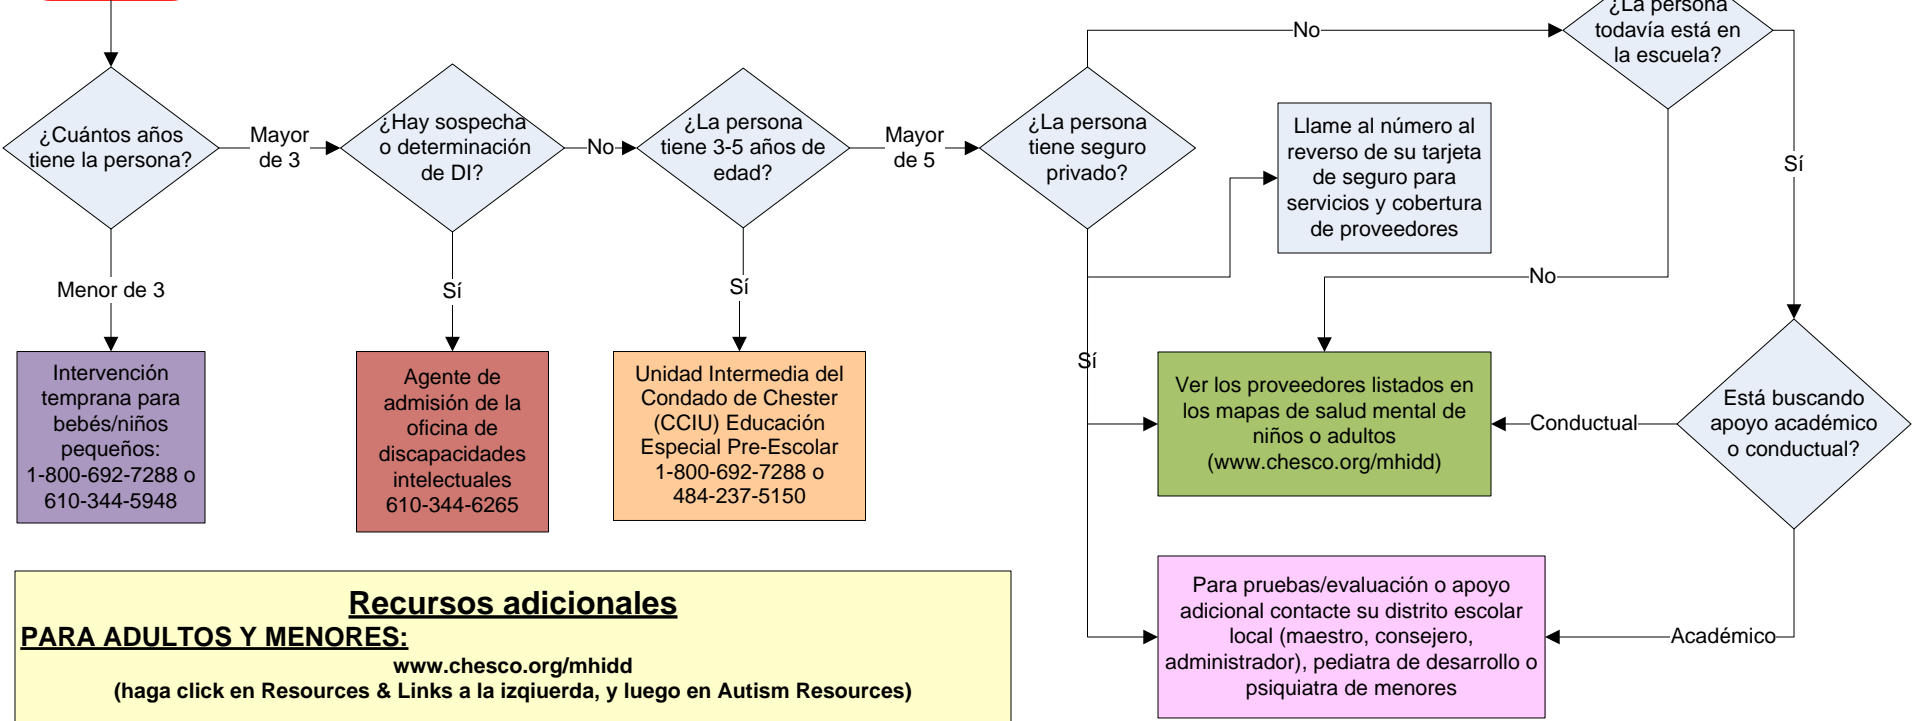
¿Cuántos años tiene la persona?

Mayor de 3

Menor de 3

Intervención temprana para bebés/niños pequeños: 1-800-692-7288 o 610-344-5948

¿Hay sospecha o determinación de DI?

No

Sí

Agente de admisión de la oficina de discapacidades intelectuales 610-344-6265

¿La persona tiene 3-5 años de edad?

Mayor de 5

Sí

Unidad Intermedia del Condado de Chester (CCIU) Educación Especial Pre-Escolar 1-800-692-7288 o 484-237-5150

¿La persona tiene seguro privado?

No

¿La persona todavía está en la escuela?

Llame al número al reverso de su tarjeta de seguro para servicios y cobertura de proveedores

No

Sí

Sí

Ver los proveedores listados en los mapas de salud mental de niños o adultos (www.chesco.org/mhidd)

Conductual

Está buscando apoyo académico o conductual?

Para pruebas/evaluación o apoyo adicional contacte su distrito escolar local (maestro, consejero, administrador), pediatra de desarrollo o psiquiatra de menores

Académico

Recursos adicionales

PARA ADULTOS Y MENORES:

www.chesco.org/mhidd

(haga click en Resources & Links a la izquierda, y luego en Autism Resources)